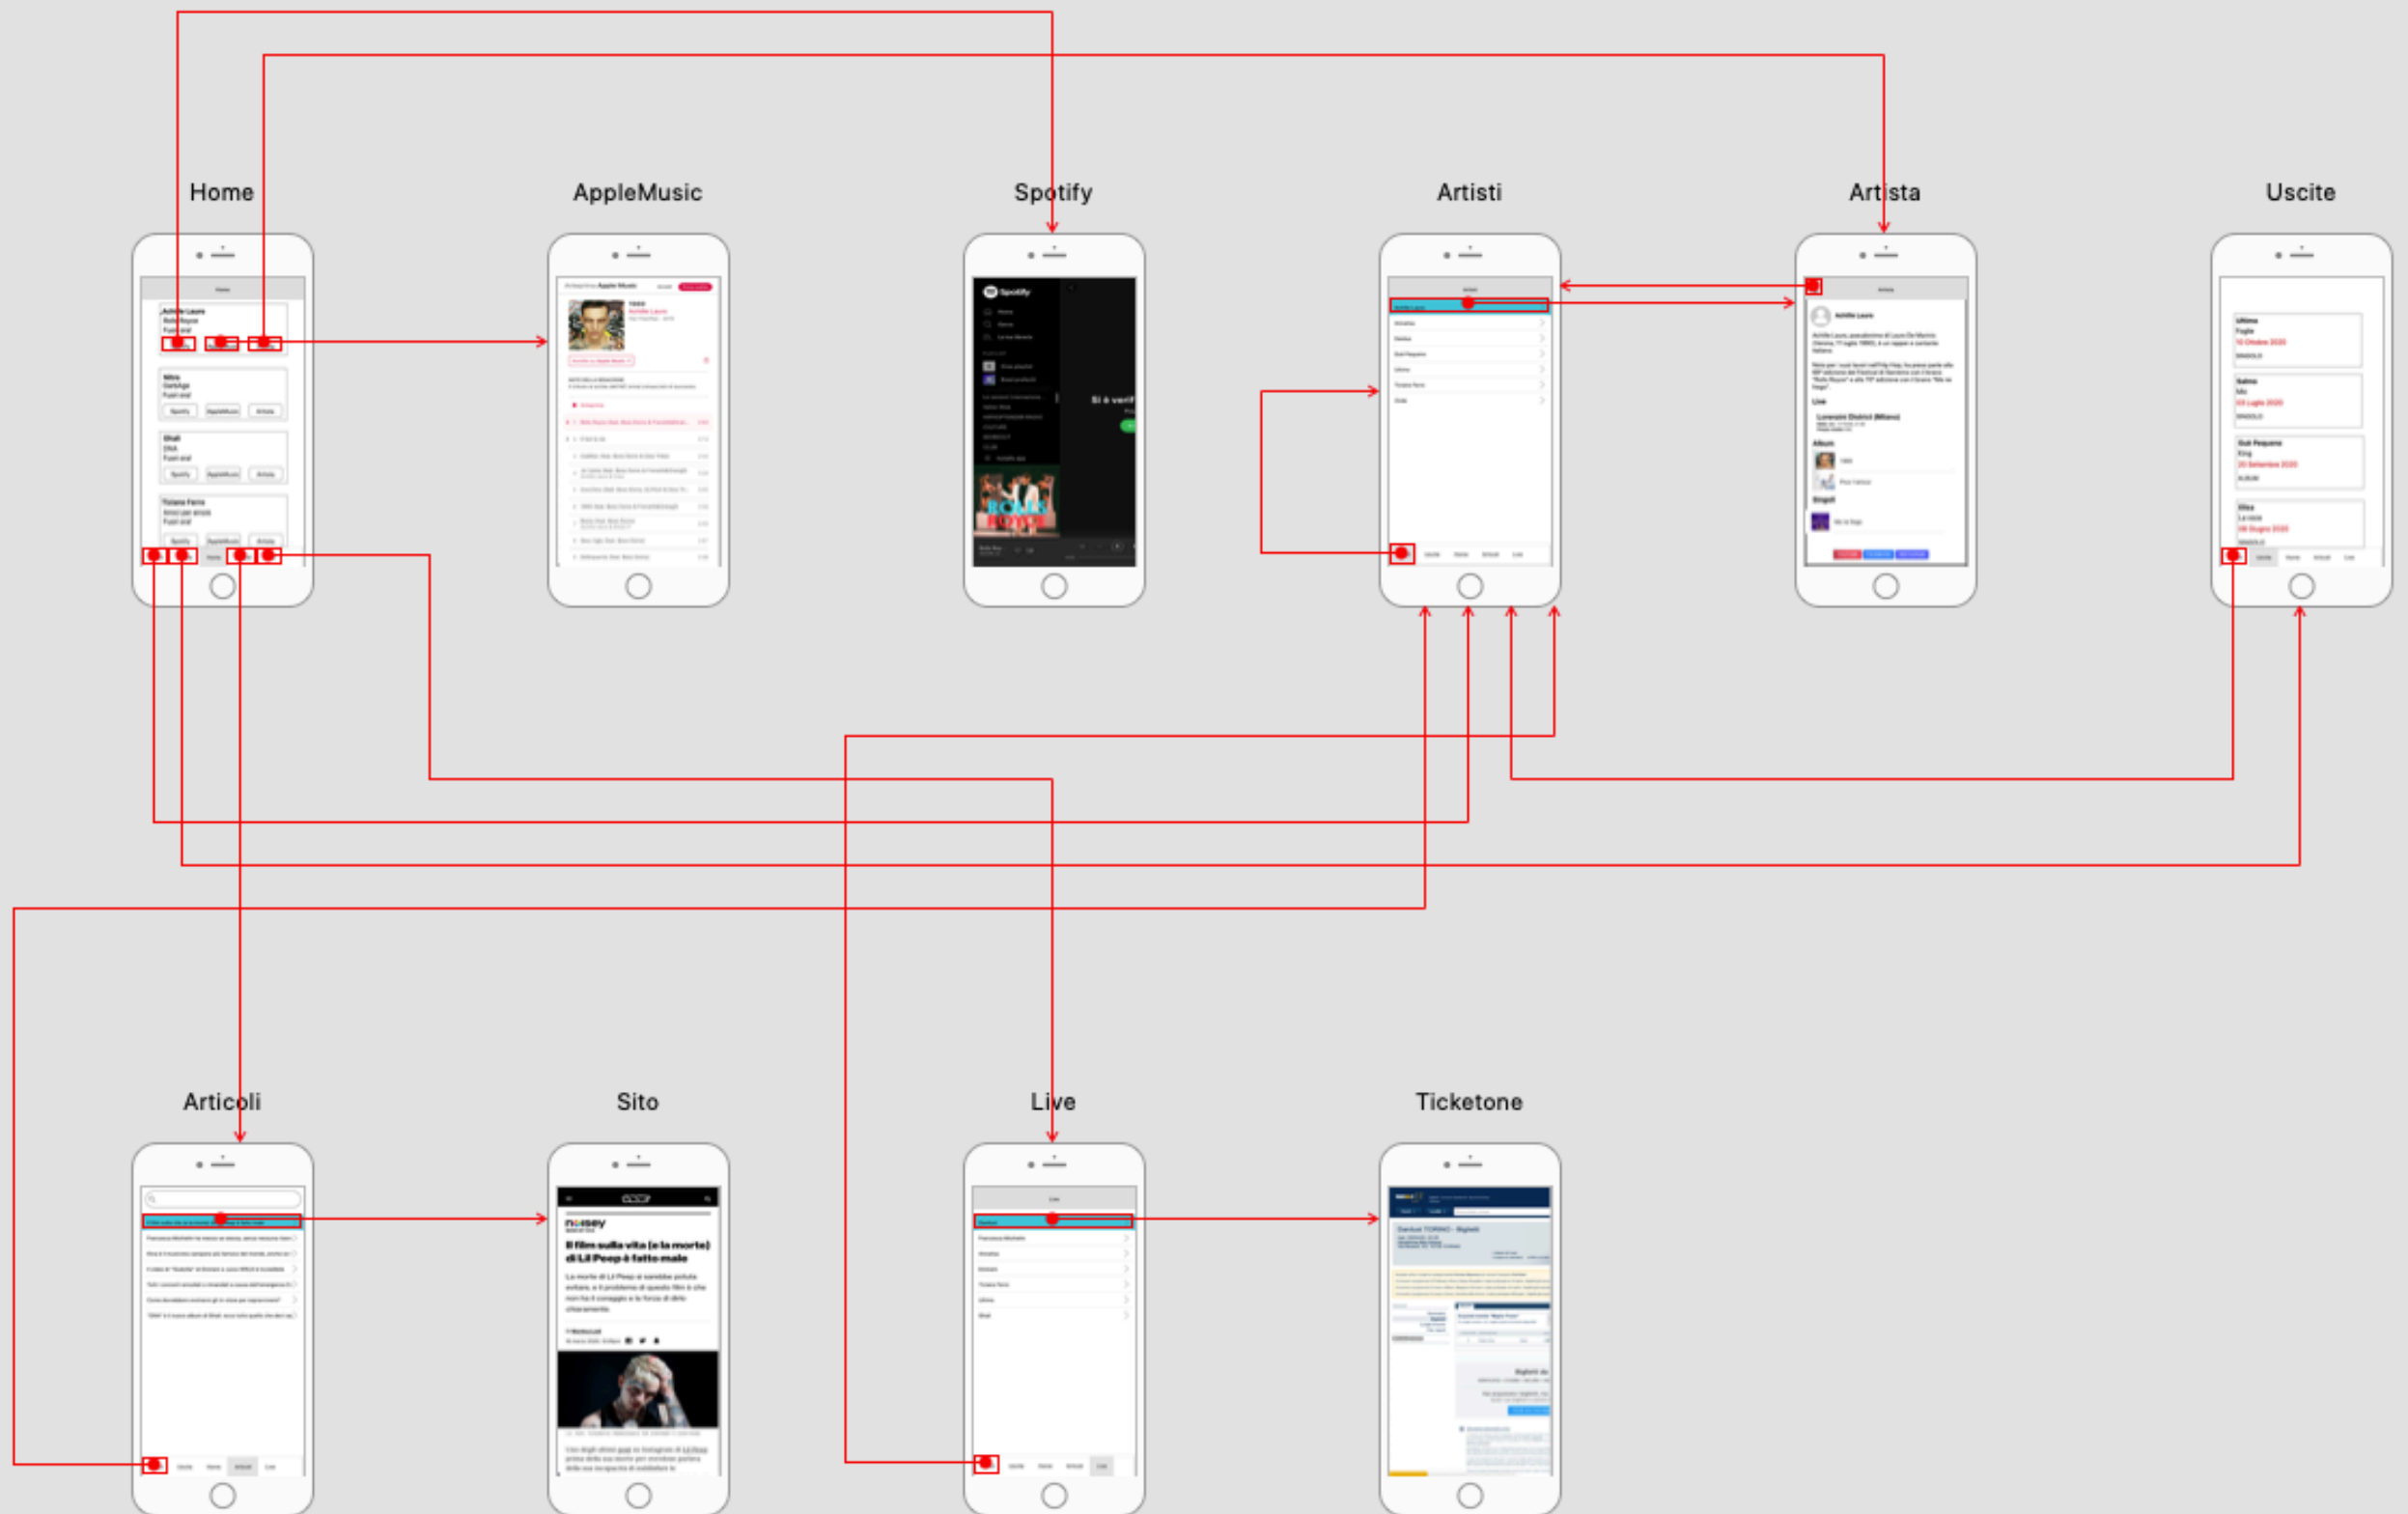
Home

AppleMusic

Spotify

Artisti

Artista

Uscite

Articoli

Sito

Live

Ticketone

Achille Lauro
Rolls Royce

Spotify AppleMusic Artista

Spotify

Si è verif

noisey
Il film sulla vita (e la morte) di Lil Peep è fatto male